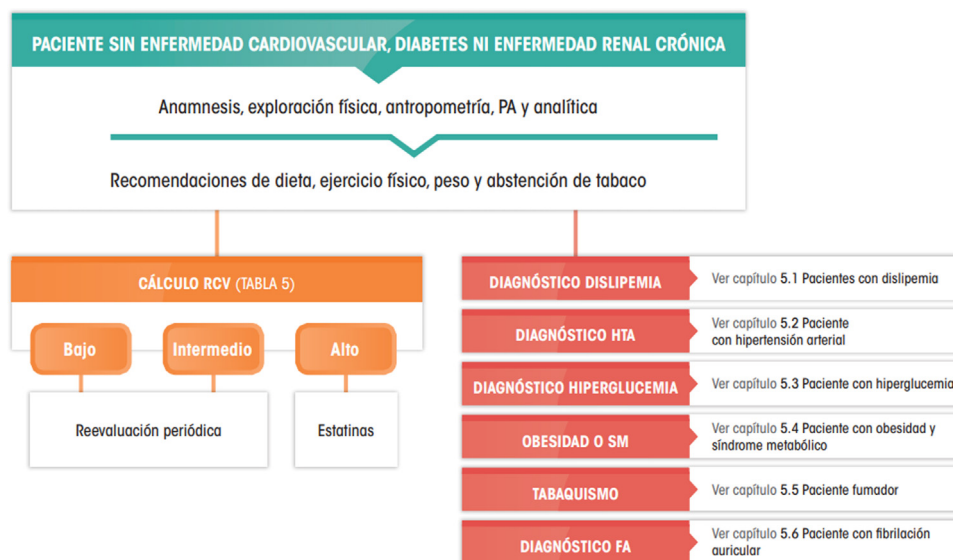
PACIENTE SIN ENFERMEDAD CARDIOVASCULAR, DIABETES NI ENFERMEDAD RENAL CRÓNICA

Anamnesis, exploración física, antropometría, PA y analítica

Recomendaciones de dieta, ejercicio físico, peso y abstención de tabaco

CÁLCULO RCV (TABLA 5)

Bajo

Intermedio

Alto

Reevaluación periódica

Estatinas

DIAGNÓSTICO DISLIPEMIA

Ver capítulo 5.1 Pacientes con dislipemia

DIAGNÓSTICO HTA

Ver capítulo 5.2 Paciente con hipertensión arterial

DIAGNÓSTICO HIPERGLUCEMIA

Ver capítulo 5.3 Paciente con hiperglucemia

OBESIDAD O SM

Ver capítulo 5.4 Paciente con obesidad y síndrome metabólico

TABAQUISMO

Ver capítulo 5.5 Paciente fumador

DIAGNÓSTICO FA

Ver capítulo 5.6 Paciente con fibrilación auricular